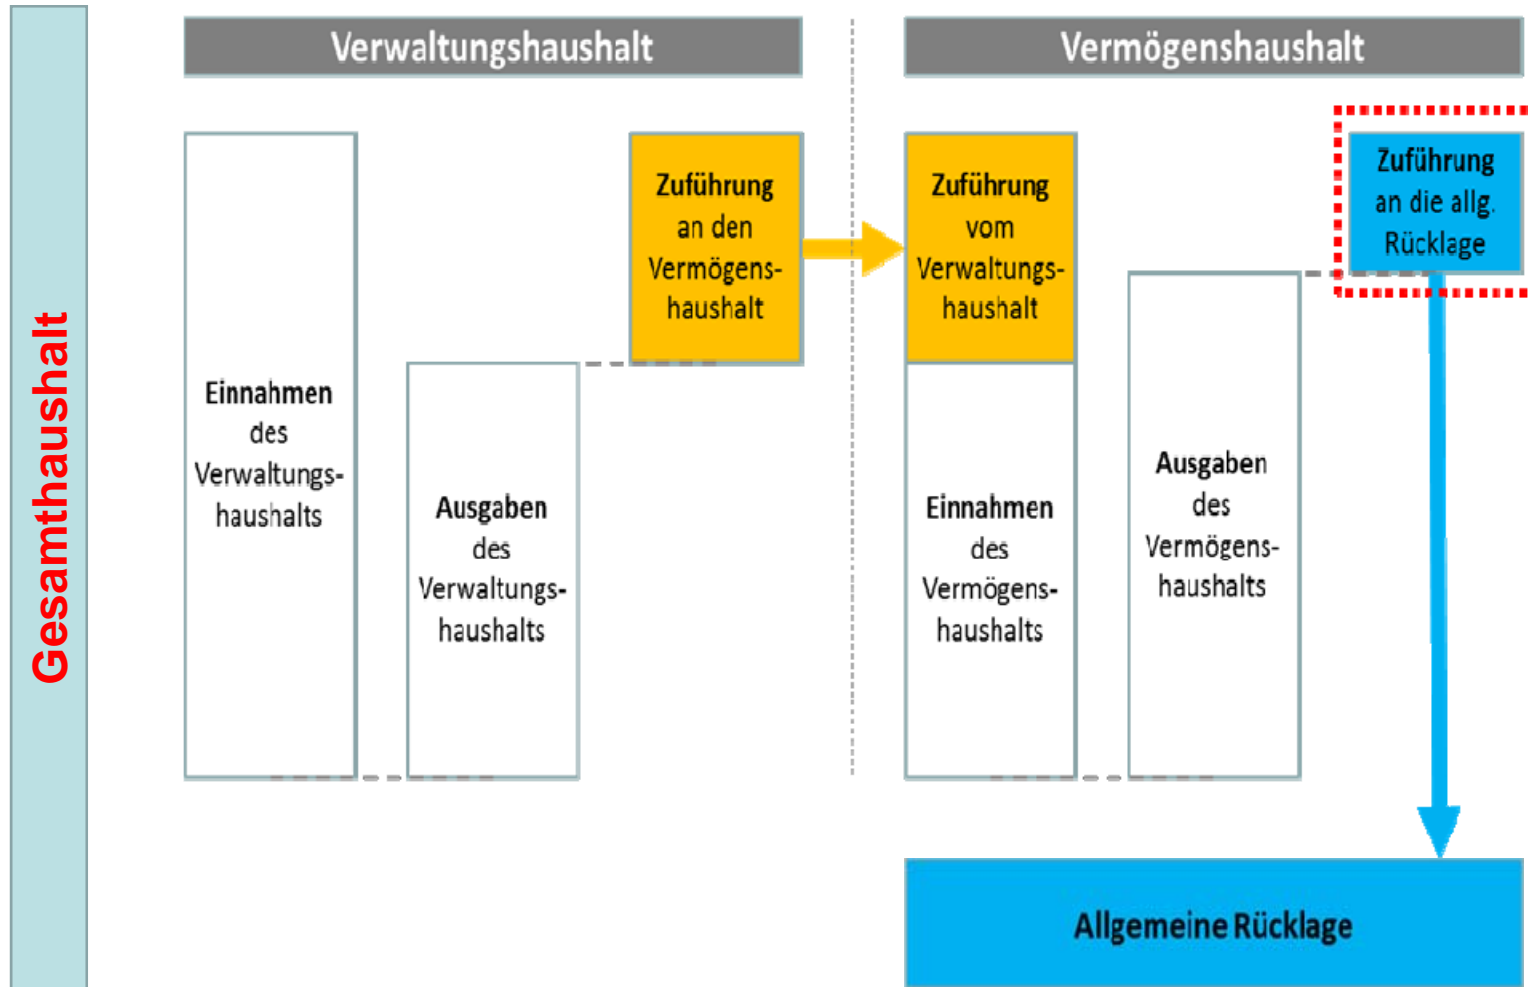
Gesamthaushalt

Verwaltungshaushalt

Vermögenshaushalt

Einnahmen des Verwaltungshaushalts

Ausgaben des Verwaltungshaushalts

Zuführung an den Vermögenshaushalt

Zuführung vom Verwaltungshaushalt

Einnahmen des Vermögenshaushalts

Ausgaben des Vermögenshaushalts

Zuführung an die allg. Rücklage

Allgemeine Rücklage